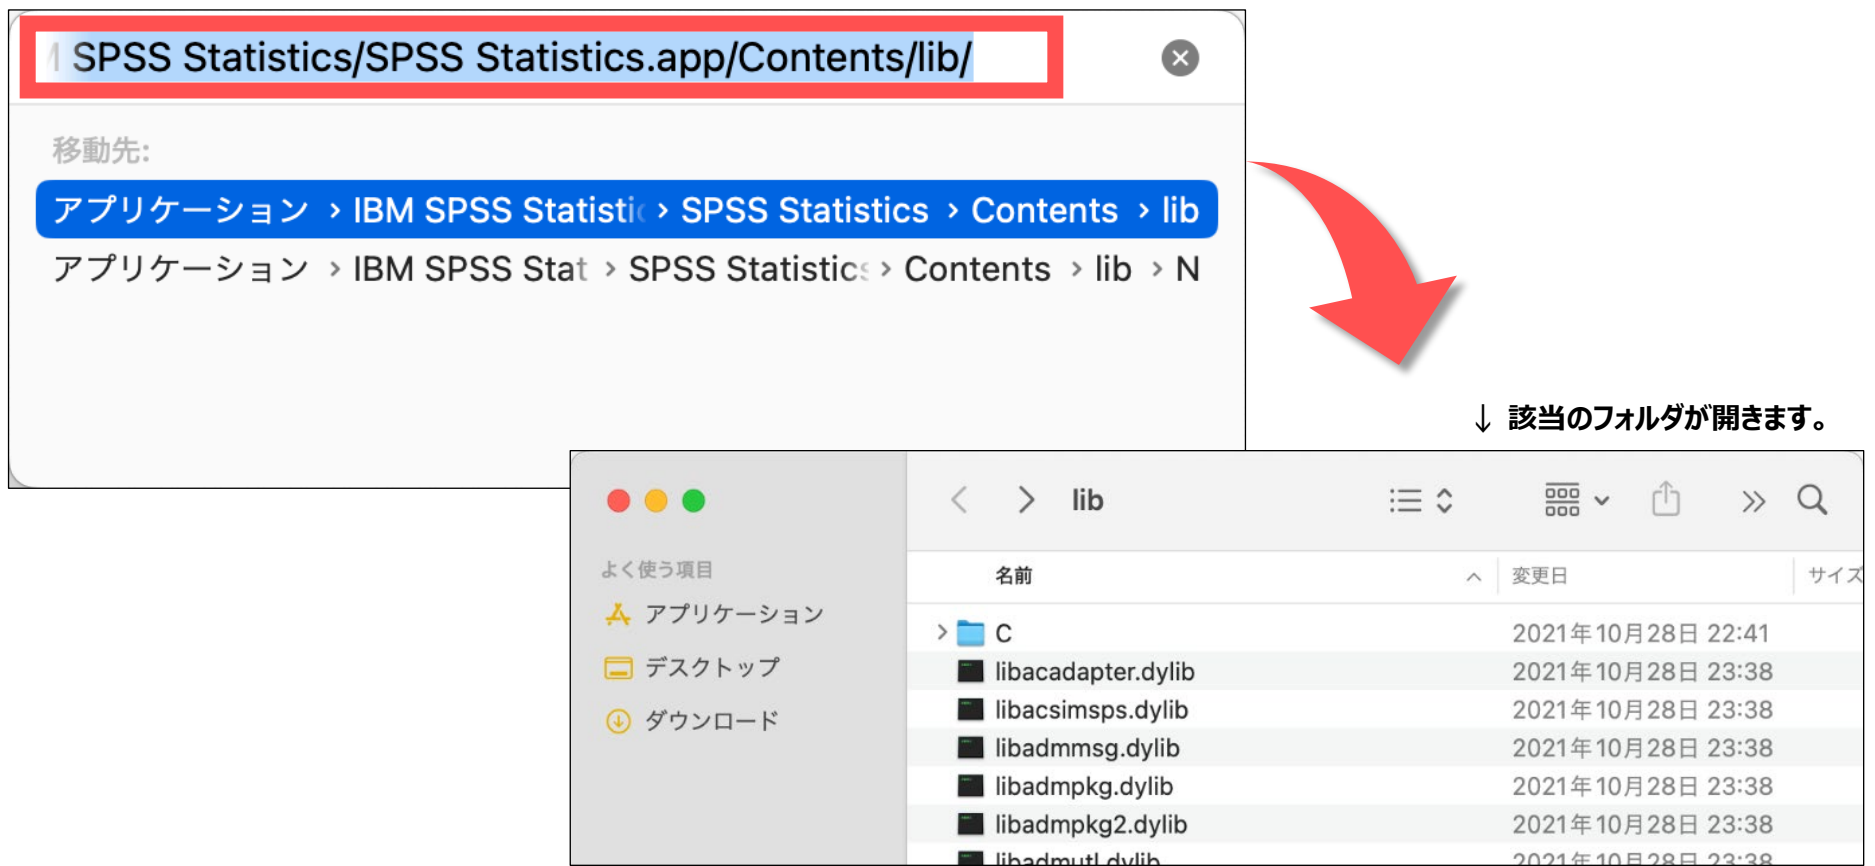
SPSS Statistics/SPSS Statistics.app/Contents/lib/

移動先:

アプリケーション › IBM SPSS Statisti › SPSS Statistics › Contents › lib

アプリケーション › IBM SPSS Stat › SPSS Statistic › Contents › lib › N

↓ 該当のフォルダが開きます。

lib

よく使う項目

アプリケーション

デスクトップ

ダウンロード

| 名前 | 変更日 | サイズ |
|---|---|---|
| C | 2021年10月28日 22:41 | |
| libacadapter.dylib | 2021年10月28日 23:38 | |
| libacsimsps.dylib | 2021年10月28日 23:38 | |
| libadmmsg.dylib | 2021年10月28日 23:38 | |
| libadmpkg.dylib | 2021年10月28日 23:38 | |
| libadmpkg2.dylib | 2021年10月28日 23:38 | |
| libadmutl.dylib | 2021年10月28日 23:38 | |